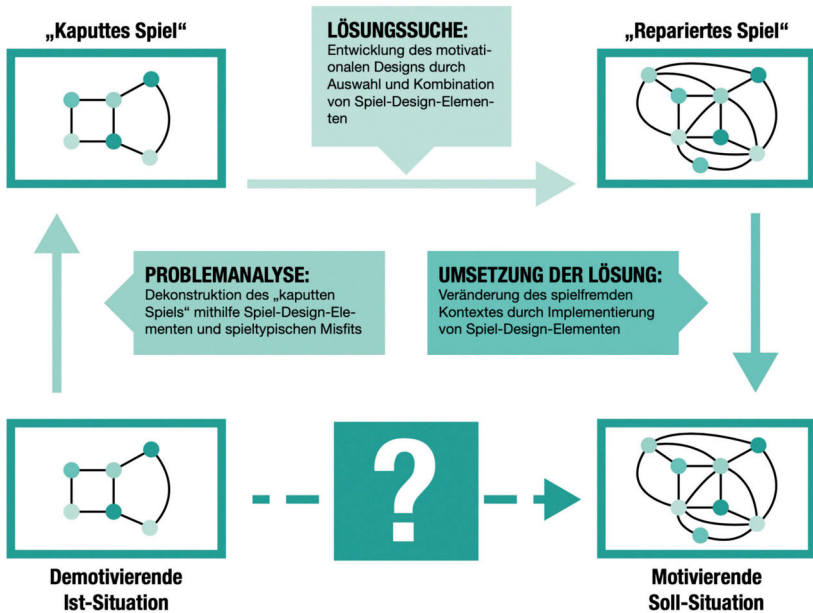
„Kaputtes Spiel“

LÖSUNGSSUCHE:
Entwicklung des motivationalen Designs durch Auswahl und Kombination von Spiel-Design-Elementen

„Repariertes Spiel“

PROBLEMANALYSE:
Dekonstruktion des „kaputten Spiels“ mithilfe Spiel-Design-Elementen und spieltypischen Misfits

UMSETZUNG DER LÖSUNG:
Veränderung des spielfremden Kontextes durch Implementierung von Spiel-Design-Elementen

?

Demotivierende Ist-Situation

Motivierende Soll-Situation